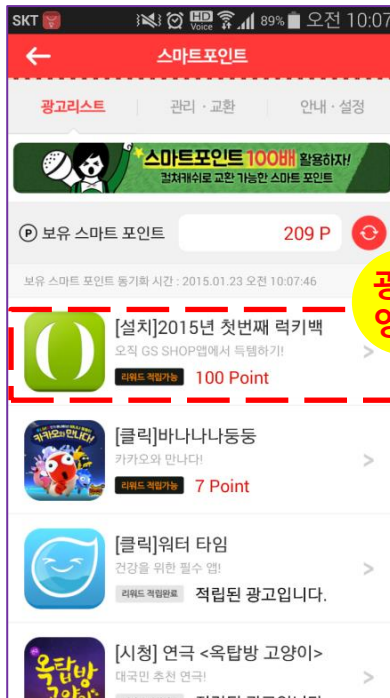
SKT HD Voice 89% 오전 10:07

←  스마트포인트

광고리스트 | 관리 · 교환 | 안내 · 설정

스마트포인트 100배 활용하자!
컬처캐쉬로 교환 가능한 스마트 포인트

Ⓟ 보유 스마트 포인트 209 P

보유 스마트 포인트 동기화 시간 : 2015.01.23 오전 10:07:46

광
영

[설치]2015년 첫번째 럭키백
오직 GS SHOP앱에서 득템하기!
리워드 적립가능 100 Point >

카카오와 만나다!
[클릭]바나나나둥둥
카카오와 만나다!
리워드 적립가능 7 Point >

[클릭]워터 타임
건강을 위한 필수 앱!
리워드 적립완료 적립된 광고입니다. >

옥탑방 고양이
[시청] 연극 <옥탑방 고양이>
대국민 추천 연극!
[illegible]